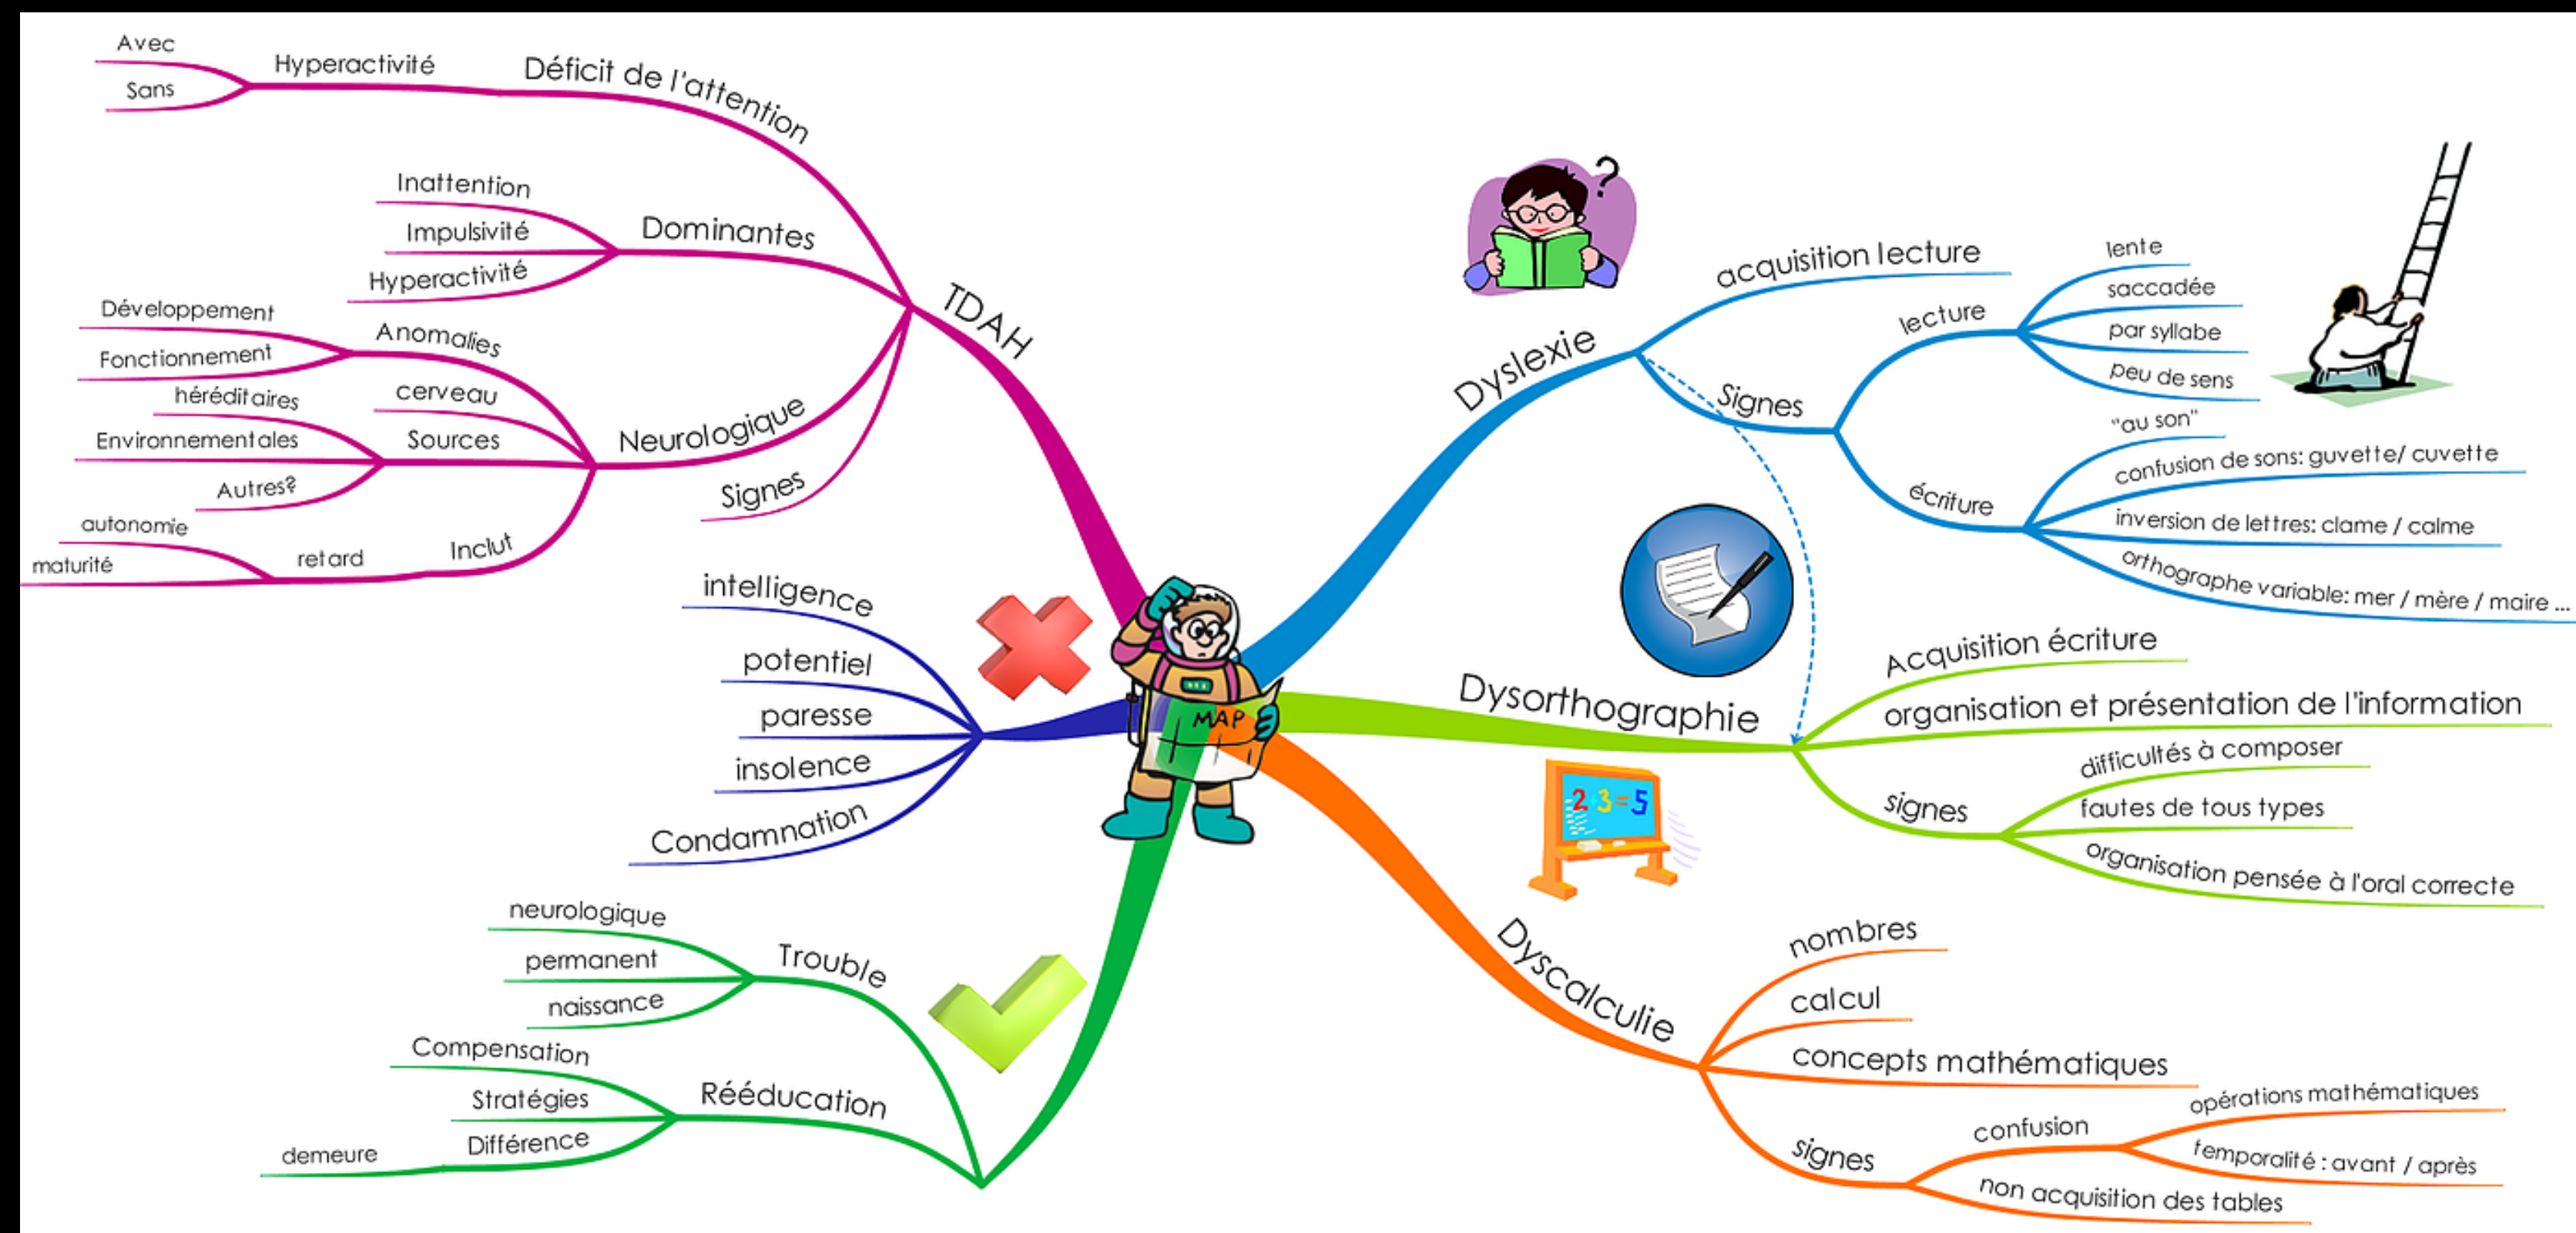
Avec
Sans
Hyperactivité
Déficit de l'attention
Inattention
Impulsivité
Hyperactivité
Dominantes
Développement
Fonctionnement
Anomalies
héréditaires
Environnementales
Autres?
cerveau
Sources
Neurologique
Signes
autonomie
maturité
retard
Inclut
TDAH

intelligence
potentiel
paresse
insolence
Condamnation

neurologique
permanent
naissance
Trouble
Compensation
Stratégies
Différence
demeure
Rééducation

MAP

Dyslexie
acquisition lecture
lecture
lente
saccadée
par syllabe
peu de sens
Signes
écriture
"au son"
confusion de sons: guvette/ cuvette
inversion de lettres: clame / calme
orthographe variable: mer / mère / maire ...

Dysorthographie
Acquisition écriture
organisation et présentation de l'information
signes
difficultés à composer
fautes de tous types
organisation pensée à l'oral correcte

2 3 5

Dyscalculie
nombres
calcul
concepts mathématiques
signes
confusion
opérations mathématiques
temporalité : avant / après
non acquisition des tables